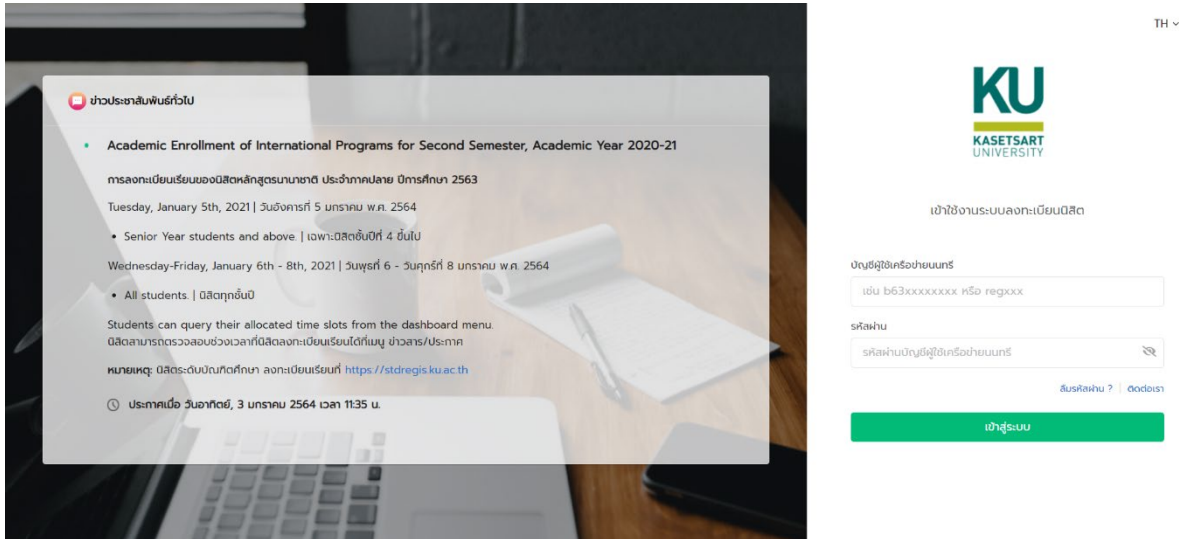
ข่าวประชาสัมพันธ์ทั่วไป

Academic Enrollment of International Programs for Second Semester, Academic Year 2020-21

การลงทะเบียนเรียนของนิสิตหลักสูตรนานาชาติ ประจำภาคปลาย ปีการศึกษา 2563

Tuesday, January 5th, 2021 | วันอังคารที่ 5 มกราคม พ.ศ. 2564

• Senior Year students and above. | เฉพาะนิสิตชั้นปีที่ 4 ขึ้นไป

Wednesday-Friday, January 6th - 8th, 2021 | วันพุธที่ 6 - วันศุกร์ที่ 8 มกราคม พ.ศ. 2564

• All students. | นิสิตทุกชั้นปี

Students can query their allocated time slots from the dashboard menu. นิสิตสามารถตรวจสอบช่วงเวลาที่นิสิตลงทะเบียนได้ที่เมนู ข่าวสาร/ประกาศ

หมายเหตุ: นิสิตระดับบัณฑิตศึกษา ลงทะเบียนเรียนที่ https://stdregis.ku.ac.th

ประกาศเมื่อ วันอาทิตย์, 3 มกราคม 2564 เวลา 11:35 น.

TH

KU
KASETSART UNIVERSITY

เข้าใช้งานระบบลงทะเบียนนิสิต

บัญชีผู้ใช้เครือข่ายนนทรี

เช่น b63xxxxxxxx หรือ regxxx

รหัสผ่าน

รหัสผ่านบัญชีผู้ใช้เครือข่ายนนทรี

ลืมรหัสผ่าน ? | ติดต่อเรา

เข้าสู่ระบบ